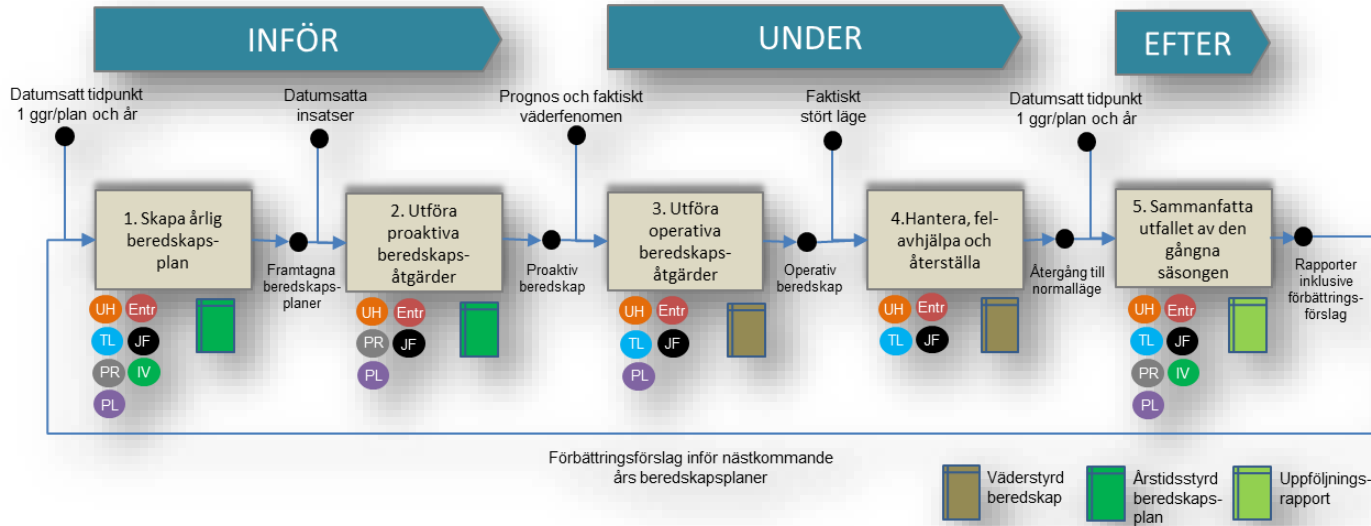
INFÖR

UNDER

EFTER

Datumsatt tidpunkt 1 ggr/plan och år

Datumsatta insatser

Prognos och faktiskt väderfenomen

Faktiskt stört läge

Datumsatt tidpunkt 1 ggr/plan och år

1. Skapa årlig beredskapsplan

Framtagna beredskapsplaner

2. Utföra proaktiva beredskapsåtgärder

Proaktiv beredskap

3. Utföra operativa beredskapsåtgärder

Operativ beredskap

4.Hantera, felavhjälpa och återställa

Återgång till normalläge

5. Sammanfatta utfallet av den gångna säsongen

Rapporter inklusive förbättringsförslag

UH Entr TL JF PR IV PL

UH Entr PR JF PL

UH Entr TL JF PL

UH Entr TL JF

UH Entr TL JF PR IV PL

Förbättringsförslag inför nästkommande års beredskapsplaner

Väderstyrd beredskap

Årstidsstyrd beredskapsplan

Uppföljningsrapport